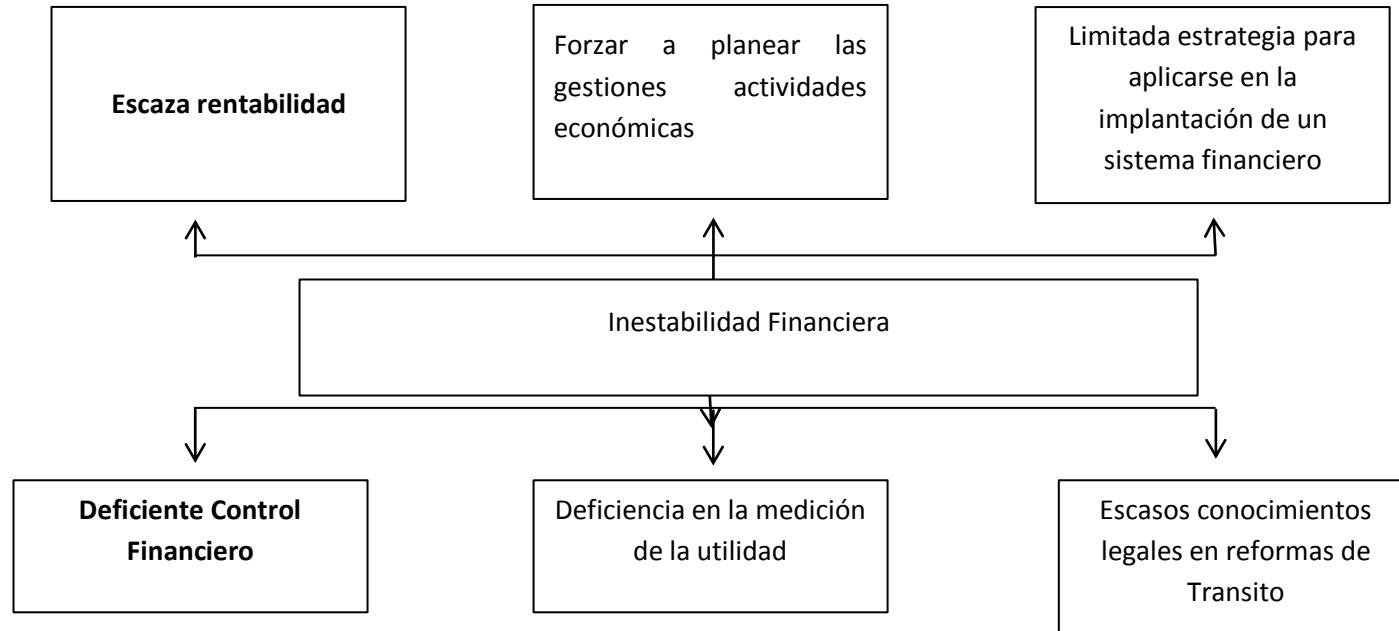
Escaza rentabilidad

Forzar a planear las gestiones actividades económicas

Limitada estrategia para aplicarse en la implantación de un sistema financiero

Inestabilidad Financiera

Deficiente Control Financiero

Deficiencia en la medición de la utilidad

Escasos conocimientos legales en reformas de Transito